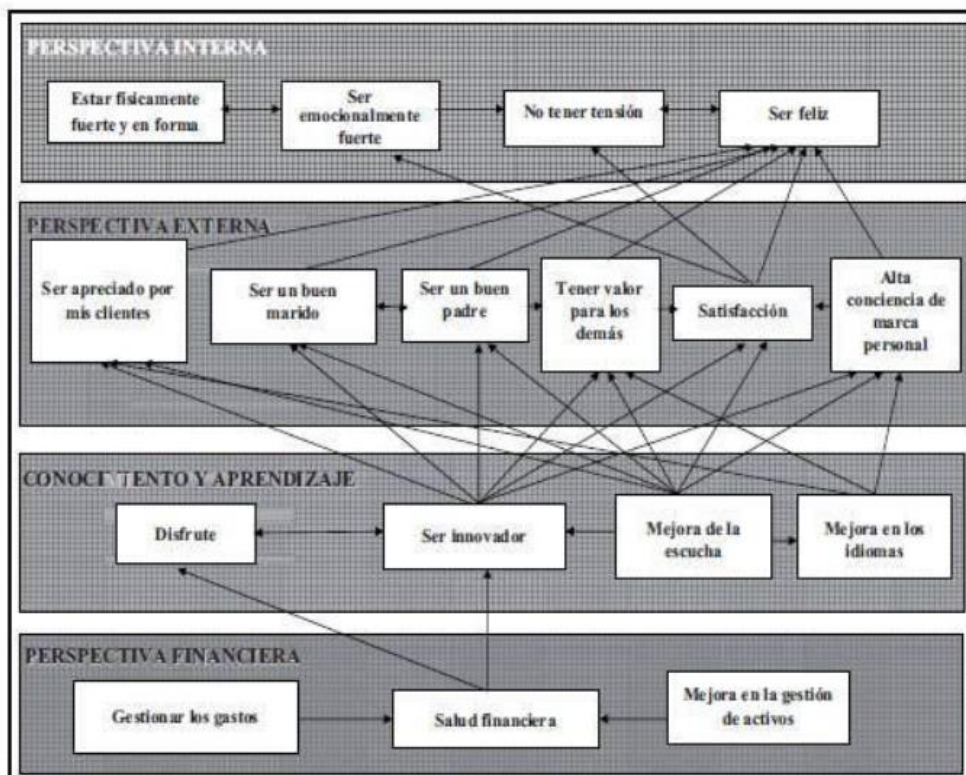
PERSPECTIVA INTERNA

Estar fisicamente fuerte y en forma

Ser emocionalmente fuerte

No tener tensión

Ser feliz

PERSPECTIVA EXTERNA

Ser apreciado por mis clientes

Ser un buen marido

Ser un buen padre

Tener valor para los demás

Satisfacción

Alta conciencia de marca personal

CONOCI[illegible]IENTO Y APRENDIZAJE

Disfrute

Ser innovador

Mejora de la escucha

Mejora en los idiomas

PERSPECTIVA FINANCIERA

Gestionar los gastos

Salud financiera

Mejora en la gestión de activos